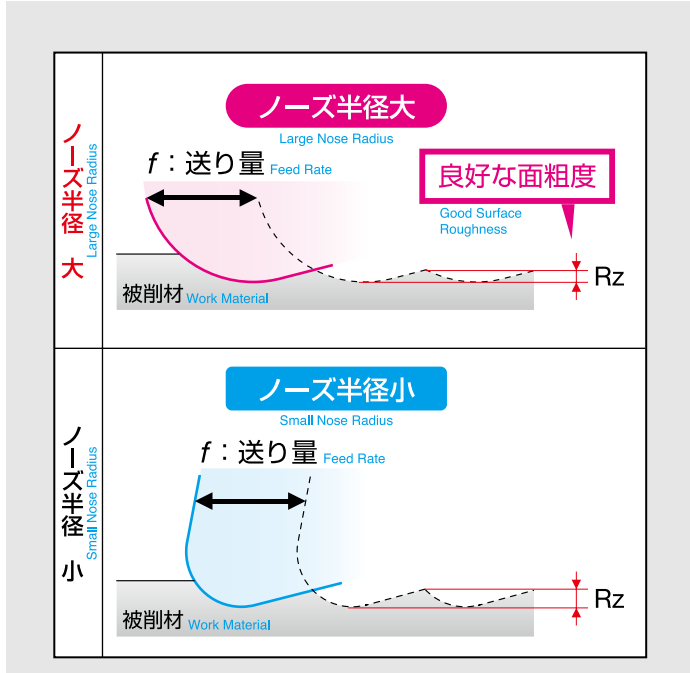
ノーズ半径大
Large Nose Radius

ノーズ半径大
Large Nose Radius

$f$：送り量 Feed Rate

良好な面粗度
Good Surface Roughness

Rz

被削材 Work Material

ノーズ半径小
Small Nose Radius

ノーズ半径小
Small Nose Radius

$f$：送り量 Feed Rate

Rz

被削材 Work Material